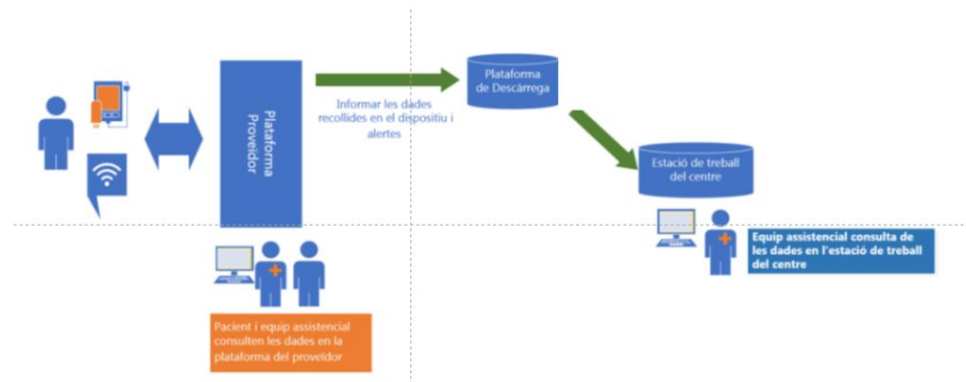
Plataforma Proveidor

Informar les dades recollides en el dispositiu i alertes

Plataforma de Descàrrega

Estació de treball del centre

Equip assistencial consulta de les dades en l'estació de treball del centre

Pacient i equip assistencial consulten les dades en la plataforma del proveidor